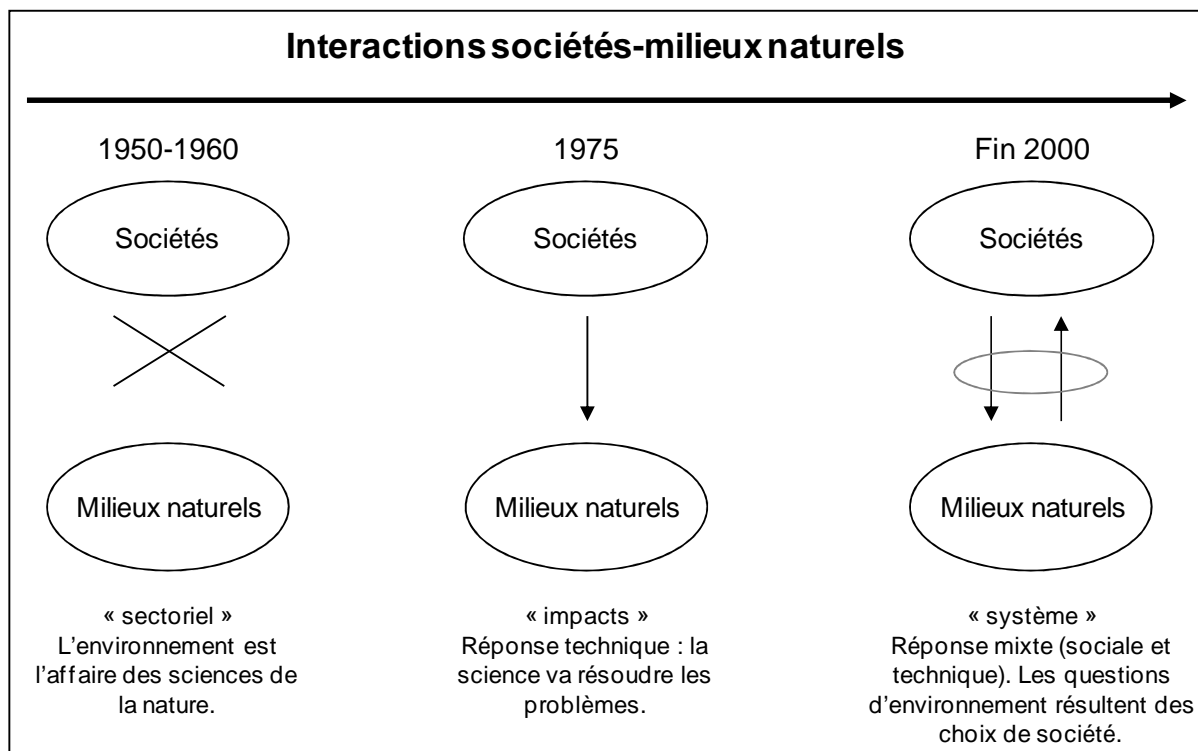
Interactions sociétés-milieux naturels

1950-1960

Sociétés

Milieux naturels

« sectoriel »
L'environnement est l'affaire des sciences de la nature.

1975

Sociétés

Milieux naturels

« impacts »
Réponse technique : la science va résoudre les problèmes.

Fin 2000

Sociétés

Milieux naturels

« système »
Réponse mixte (sociale et technique). Les questions d'environnement résultent des choix de société.